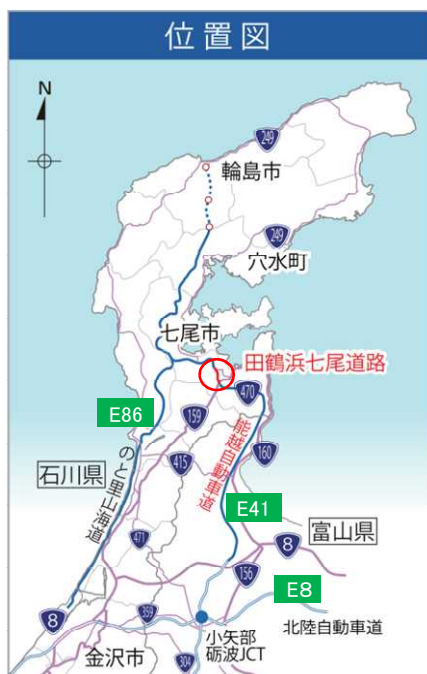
位置図

N

249

輪島市

249

穴水町

七尾市

田鶴浜七尾道路

470

E86

159

能越自動車道

160

石川県

415

のと里山海道

E41

富山県

471

8

156

E8

8

359

小矢部砺波JCT

北陸自動車道

金沢市

304